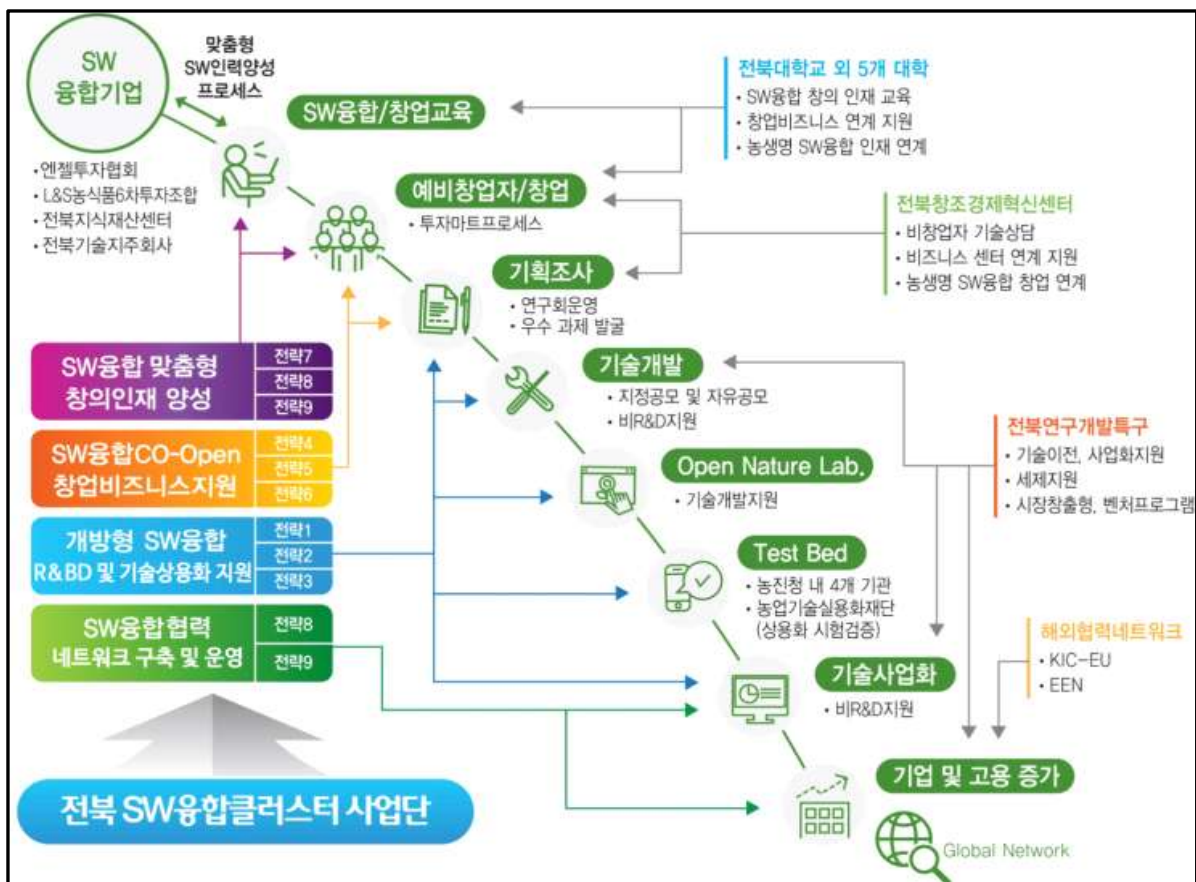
SW
융합기업

맞춤형
SW인력양성
프로세스

SW융합/창업교육

전북대학교 외 5개 대학
• SW융합 창의 인재 교육
• 창업비즈니스 연계 지원
• 농생명 SW융합 인재 연계

• 엔젤투자협회
• L&S농식품6차투자조합
• 전북지식재산센터
• 전북기술지주회사

예비창업자/창업
• 투자마트프로세스

전북창조경제혁신센터
• 비창업자 기술상담
• 비즈니스 센터 연계 지원
• 농생명 SW융합 창업 연계

기획조사
• 연구회운영
• 우수 과제 발굴

SW융합 맞춤형
창의인재 양성
전략7
전략8
전략9

기술개발
• 지정공모 및 자유공모
• 비R&D지원

SW융합CO-Open
창업비즈니스지원
전략4
전략5
전략6

전북연구개발특구
• 기술이전, 사업화지원
• 세제지원
• 시장창출형, 벤처프로그램

Open Nature Lab.
• 기술개발지원

개방형 SW융합
R&BD 및 기술상용화 지원
전략1
전략2
전략3

Test Bed
• 농진청 내 4개 기관
• 농업기술실용화재단
(상용화 시험검증)

SW융합협력
네트워크 구축 및 운영
전략8
전략9

해외협력네트워크
• KIC-EU
• EEN

기술사업화
• 비R&D지원

기업 및 고용 증가

전북 SW융합클러스터 사업단

Global Network